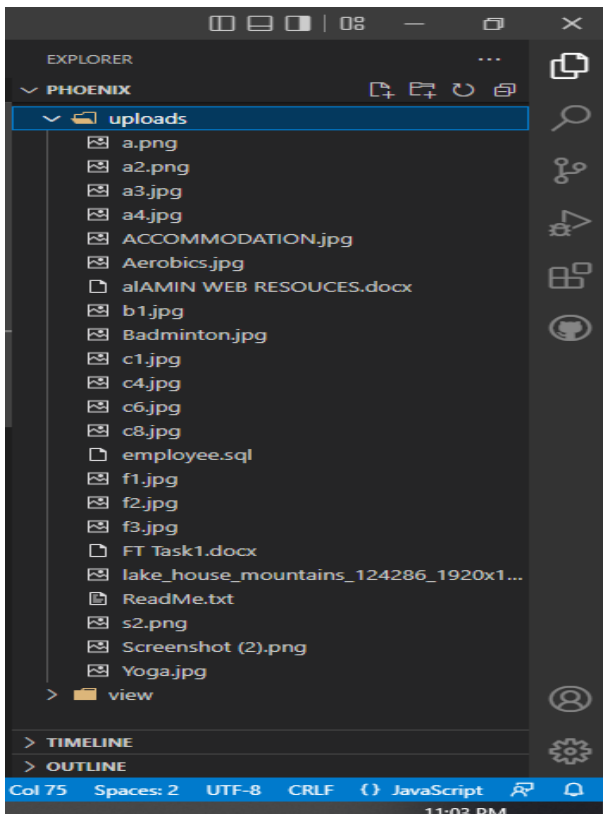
EXPLORER ...

PHOENIX

uploads

a.png

a2.png

a3.jpg

a4.jpg

ACCOMMODATION.jpg

Aerobics.jpg

alAMIN WEB RESOUCES.docx

b1.jpg

Badminton.jpg

c1.jpg

c4.jpg

c6.jpg

c8.jpg

employee.sql

f1.jpg

f2.jpg

f3.jpg

FT Task1.docx

lake_house_mountains_124286_1920x1...

ReadMe.txt

s2.png

Screenshot (2).png

Yoga.jpg

view

TIMELINE

OUTLINE

Col 75 Spaces: 2 UTF-8 CRLF {} JavaScript

11:03 PM